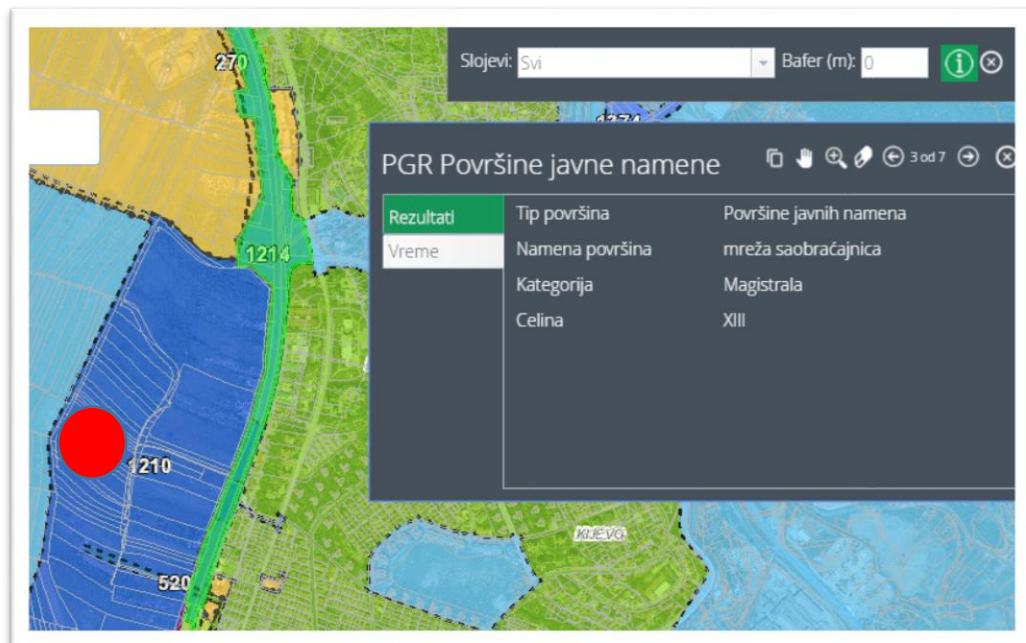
Slojevi: Svi
Bafer (m): 0

270
1374
1214
1210
520
KIJEVO

PGR Površine javne namene
3 od 7

Rezultati
Vreme

| Tip površina | Površine javnih namena |
|---|---|
| Namena površina | mreža saobraćajnica |
| Kategorija | Magistrala |
| Celina | XIII |